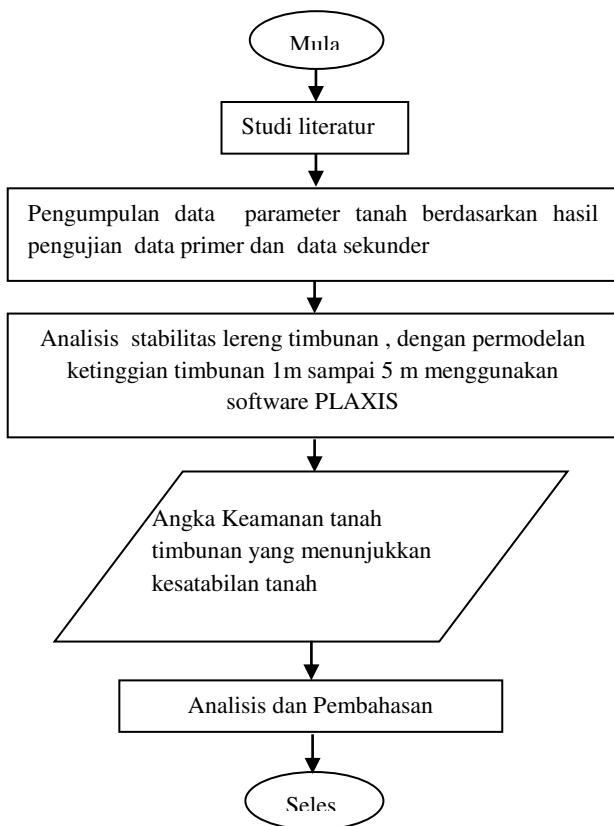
Mula

Studi literatur

Pengumpulan data parameter tanah berdasarkan hasil pengujian data primer dan data sekunder

Analisis stabilitas lereng timbunan , dengan permodelan ketinggian timbunan 1m sampai 5 m menggunakan software PLAXIS

Angka Keamanan tanah timbunan yang menunjukkan kesatabilan tanah

Analisis dan Pembahasan

Seles